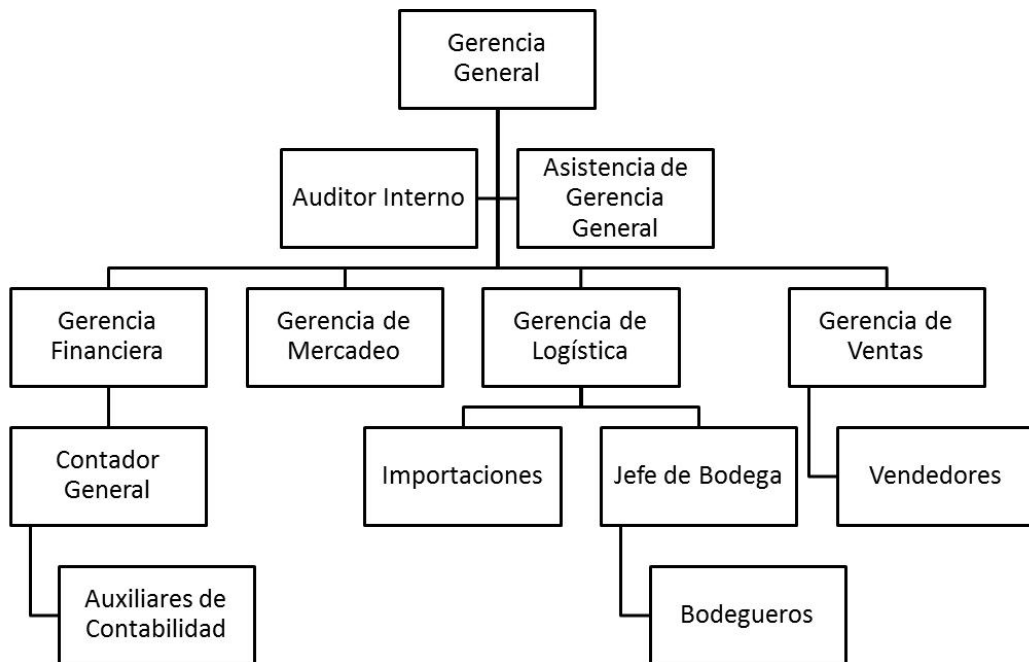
Gerencia General

Auditor Interno

Asistencia de Gerencia General

Gerencia Financiera

Gerencia de Mercadeo

Gerencia de Logística

Gerencia de Ventas

Contador General

Importaciones

Jefe de Bodega

Vendedores

Auxiliares de Contabilidad

Bodegueros